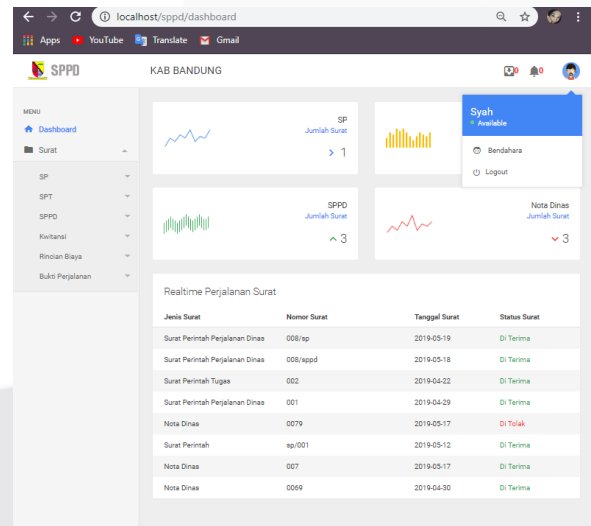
localhost/sppd/dashboard

Apps YouTube Translate Gmail

SPPD

KAB BANDUNG

0 0

MENU
Dashboard
Surat
SP
SPT
SPPD
Kwitansi
Rincian Biaya
Bukti Perjalanan

SP
Jumlah Surat
1

Syah
Available
Bendahara
Logout

SPPD
Jumlah Surat
3

Nota Dinas
Jumlah Surat
3

Realtime Perjalanan Surat

| Jenis Surat | Nomor Surat | Tanggal Surat | Status Surat |
|---|---|---|---|
| Surat Perintah Perjalanan Dinas | 008/sp | 2019-05-19 | Di Terima |
| Surat Perintah Perjalanan Dinas | 008/sppd | 2019-05-18 | Di Terima |
| Surat Perintah Tugas | 002 | 2019-04-22 | Di Terima |
| Surat Perintah Perjalanan Dinas | 001 | 2019-04-29 | Di Terima |
| Nota Dinas | 0079 | 2019-05-17 | Di Tolak |
| Surat Perintah | sp/001 | 2019-05-12 | Di Terima |
| Nota Dinas | 007 | 2019-05-17 | Di Terima |
| Nota Dinas | 0069 | 2019-04-30 | Di Terima |